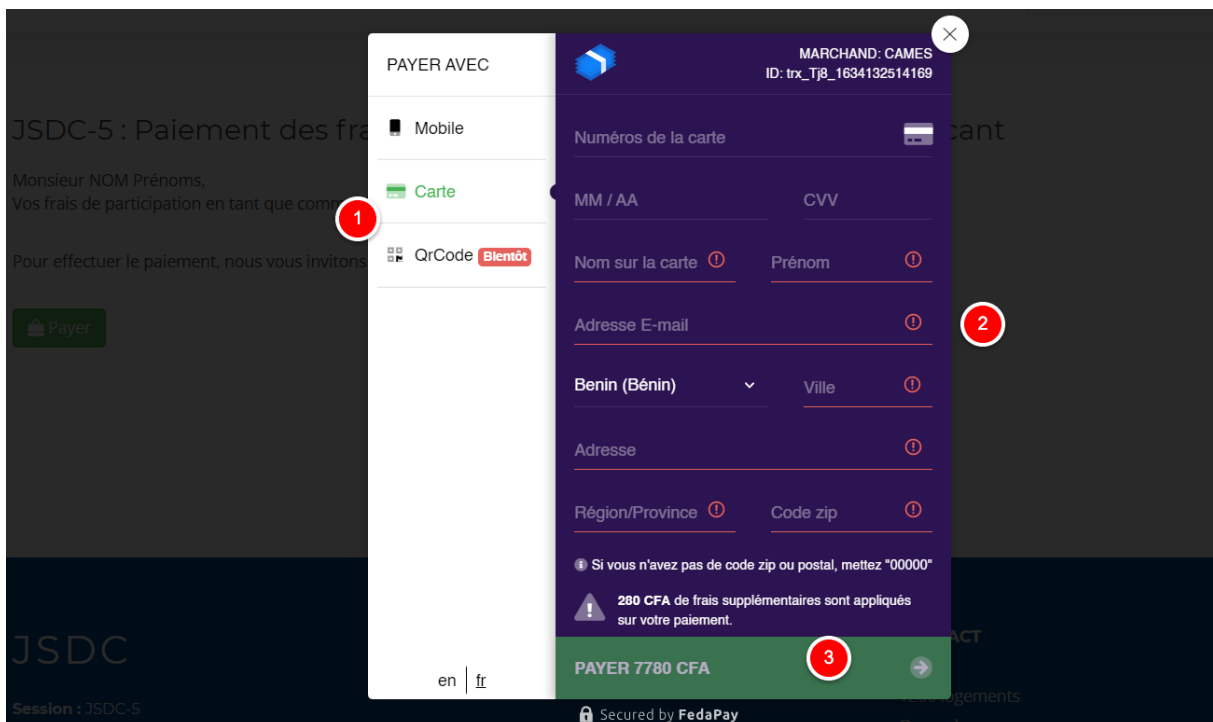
JSDC-5 : Paiement des fra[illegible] cant

Monsieur NOM Prénoms,
Vos frais de participation en tant que comm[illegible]

Pour effectuer le paiement, nous vous invitons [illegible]

Payer

JSDC

Session : JSDC-5

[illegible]ACT

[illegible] logements

PAYER AVEC

Mobile

Carte

1

QrCode Bientôt

en | fr

MARCHAND: CAMES
ID: trx_Tj8_1634132514169

Numéros de la carte

MM / AA

CVV

Nom sur la carte

Prénom

Adresse E-mail

2

Benin (Bénin)

Ville

Adresse

Région/Province

Code zip

Si vous n'avez pas de code zip ou postal, mettez "00000"

280 CFA de frais supplémentaires sont appliqués sur votre paiement.

PAYER 7780 CFA

3

Secured by FedaPay